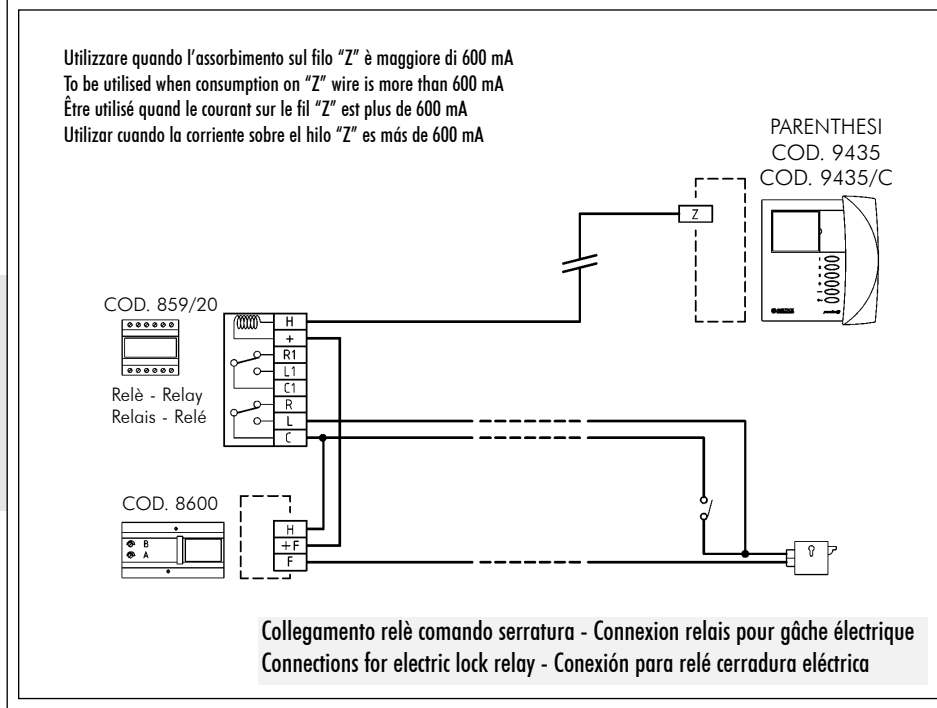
Utilizzare quando l'assorbimento sul filo "Z" è maggiore di 600 mA
To be utilised when consumption on "Z" wire is more than 600 mA
Être utilisé quand le courant sur le fil "Z" est plus de 600 mA
Utilizar cuando la corriente sobre el hilo "Z" es más de 600 mA

PARENTHESI
COD. 9435
COD. 9435/C

Z

COD. 859/20

Relè - Relay
Relais - Relé

H
+
R1
L1
C1
R
L
C

COD. 8600

B
A

H
+F
F

Collegamento relè comando serratura - Connexion relais pour gâche électrique
Connections for electric lock relay - Conexión para relé cerradura eléctrica